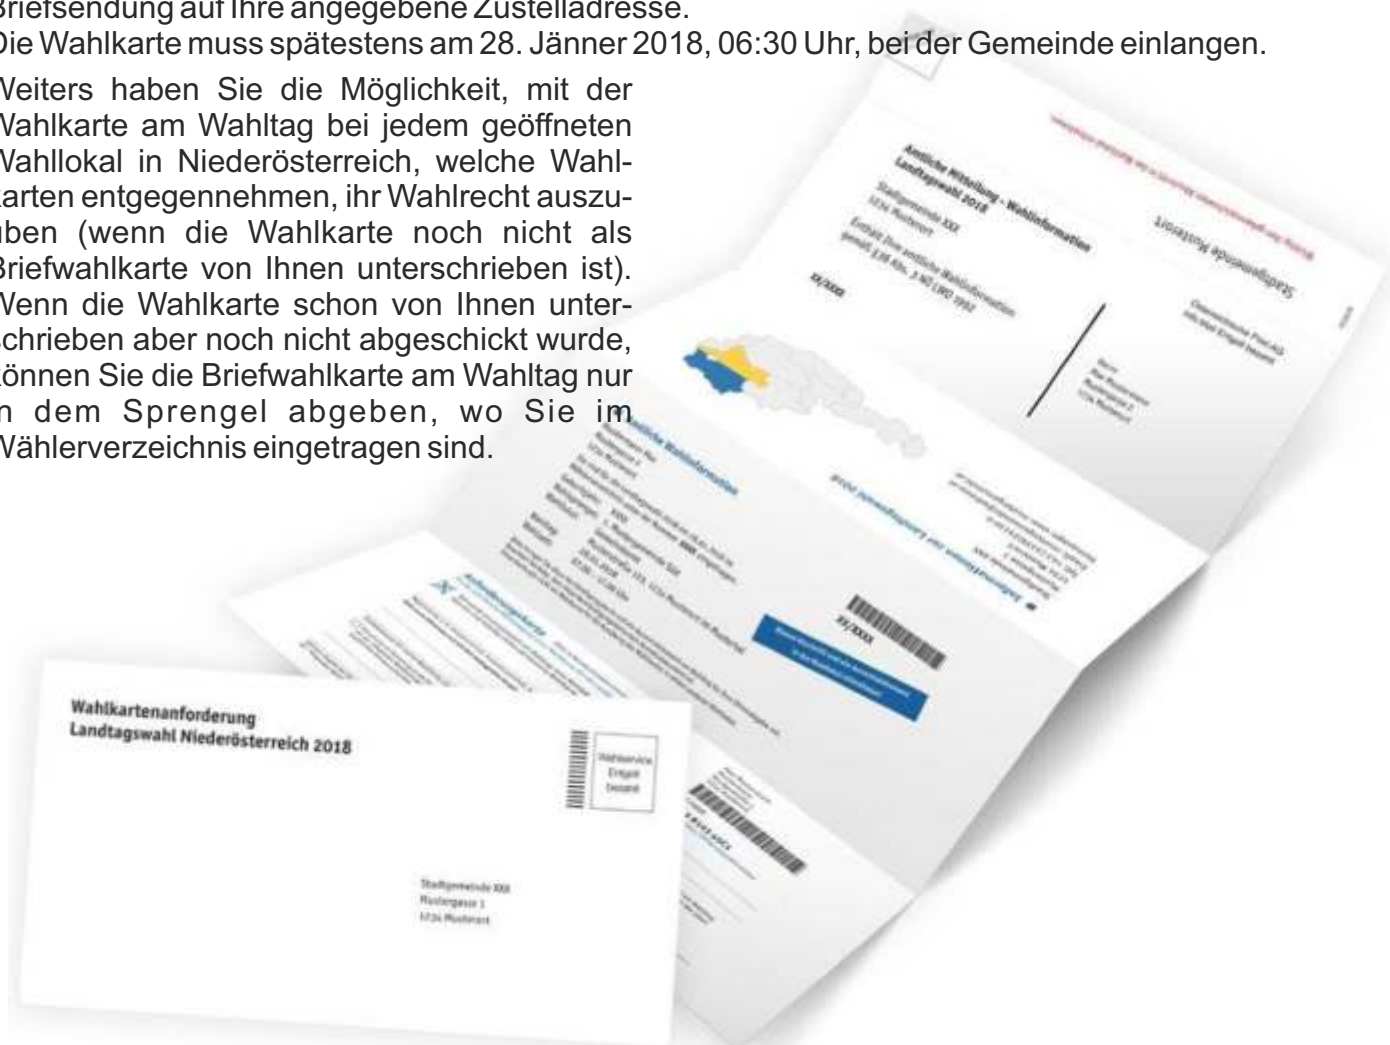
Briefsendung auf Ihre angegebene Zustelladresse.

Die Wahlkarte muss spätestens am 28. Jänner 2018, 06:30 Uhr, bei der Gemeinde einlangen.

Weiters haben Sie die Möglichkeit, mit der Wahlkarte am Wahltag bei jedem geöffneten Wahllokal in Niederösterreich, welche Wahlkarten entgegennehmen, ihr Wahlrecht auszuüben (wenn die Wahlkarte noch nicht als Briefwahlkarte von Ihnen unterschrieben ist). Wenn die Wahlkarte schon von Ihnen unterschrieben aber noch nicht abgeschickt wurde, können Sie die Briefwahlkarte am Wahltag nur in dem Sprengel abgeben, wo Sie im Wählerverzeichnis eingetragen sind.

Amtliche Mitteilung - Wahlinformation
Landtagswahl 2018

Stadtgemeinde XXX
1234 Musterort

Stadtgemeinde Musterort

XX/XXXX

Amtliche Wahlinformation

XX/XXXX

Wahlkartenanforderung
Landtagswahl Niederösterreich 2018

Wahlservice
Entgelt
bezahlt

Stadtgemeinde XXX
Mustergasse 1
1234 Musterort